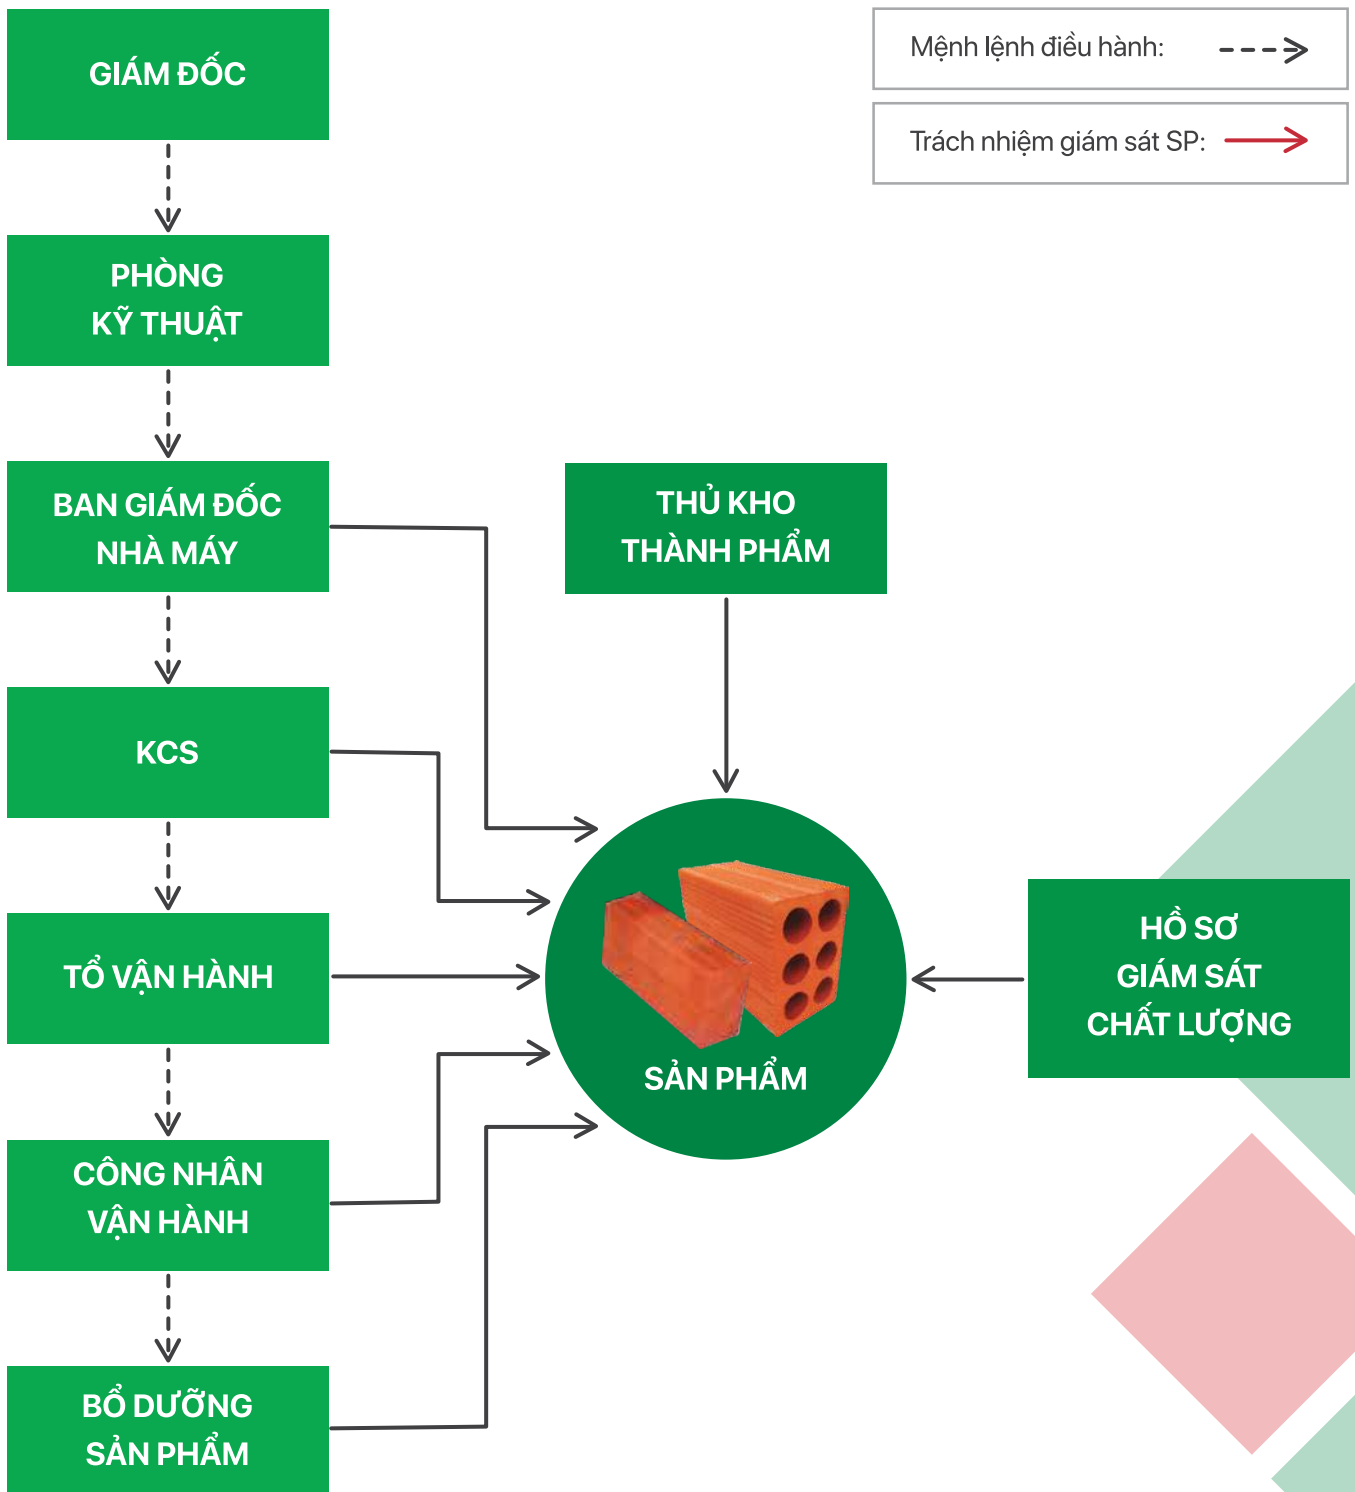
Mệnh lệnh điều hành:

Trách nhiệm giám sát SP:

GIÁM ĐỐC

PHÒNG KỸ THUẬT

BAN GIÁM ĐỐC NHÀ MÁY

THỦ KHO THÀNH PHẨM

KCS

TỔ VẬN HÀNH

SẢN PHẨM

HỒ SƠ GIÁM SÁT CHẤT LƯỢNG

CÔNG NHÂN VẬN HÀNH

BỔ DƯỠNG SẢN PHẨM